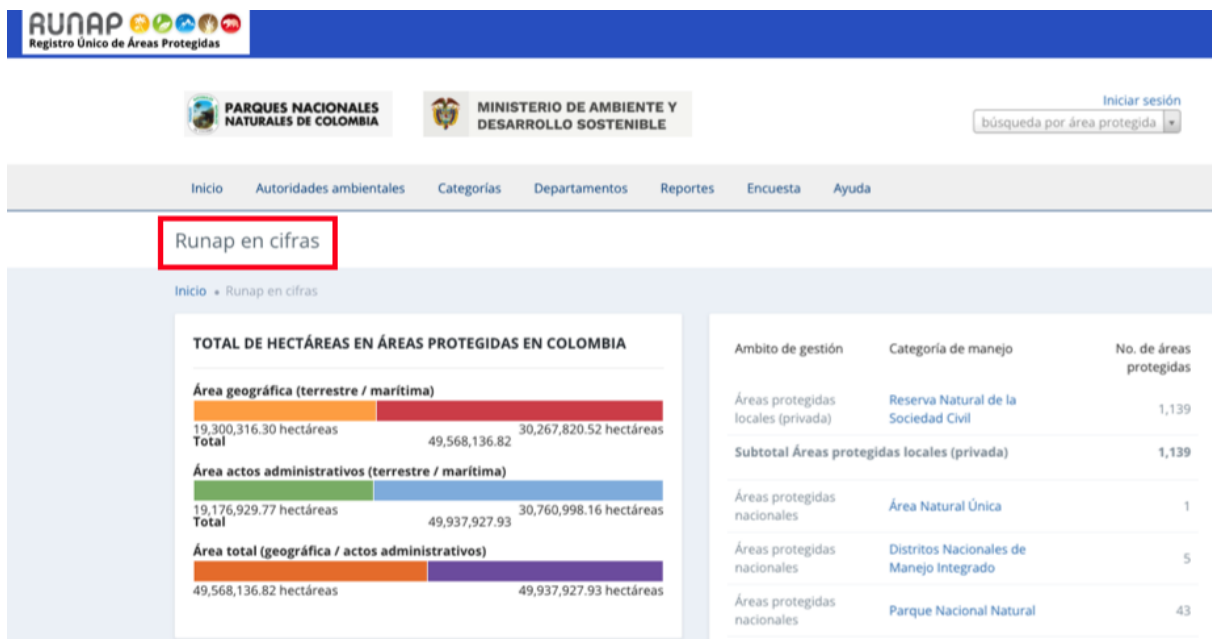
RUNAP
Registro Único de Áreas Protegidas

PARQUES NACIONALES NATURALES DE COLOMBIA

MINISTERIO DE AMBIENTE Y DESARROLLO SOSTENIBLE

Iniciar sesión
búsqueda por área protegida

Inicio Autoridades ambientales Categorías Departamentos Reportes Encuesta Ayuda

Runap en cifras

Inicio • Runap en cifras

TOTAL DE HECTÁREAS EN ÁREAS PROTEGIDAS EN COLOMBIA

Área geográfica (terrestre / marítima)
19,300,316.30 hectáreas 30,267,820.52 hectáreas
Total 49,568,136.82

Área actos administrativos (terrestre / marítima)
19,176,929.77 hectáreas 30,760,998.16 hectáreas
Total 49,937,927.93

Área total (geográfica / actos administrativos)
49,568,136.82 hectáreas 49,937,927.93 hectáreas

| Ambito de gestión | Categoría de manejo | No. de áreas protegidas |
|---|---|---|
| Áreas protegidas locales (privada) | Reserva Natural de la Sociedad Civil | 1,139 |
| Subtotal Áreas protegidas locales (privada) | | 1,139 |
| Áreas protegidas nacionales | Área Natural Única | 1 |
| Áreas protegidas nacionales | Distritos Nacionales de Manejo Integrado | 5 |
| Áreas protegidas nacionales | Parque Nacional Natural | 43 |